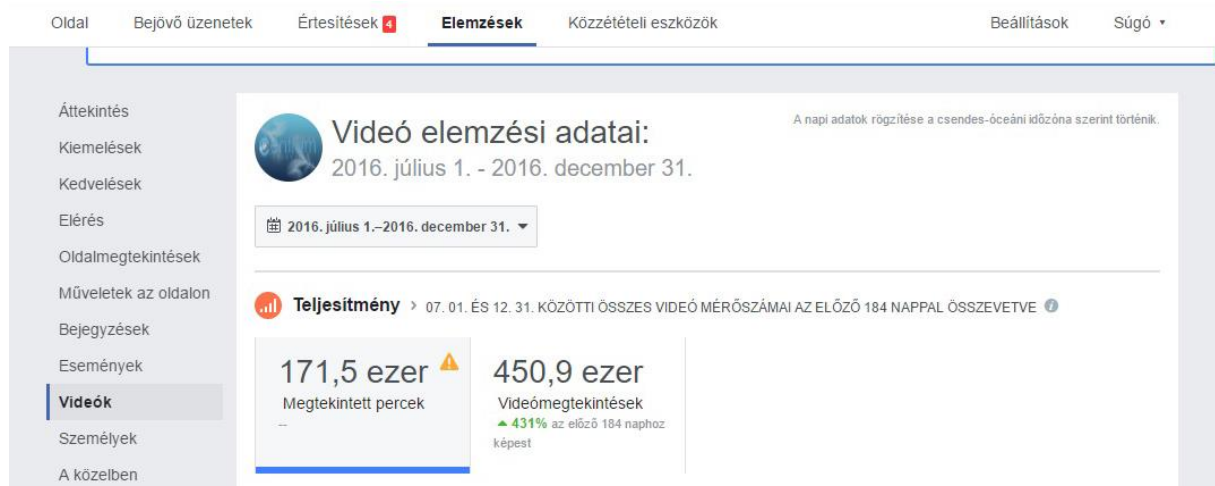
Oldal Bejövő üzenetek Értesítések 4 Elemzések Közzétételi eszközök Beállítások Súgó ▾

Áttekintés
Kiemelések
Kedvelések
Elérés
Oldalmegtekintések
Műveletek az oldalon
Bejegyzések
Események
Videók
Személyek
A közelben

Videó elemzési adatai:
2016. július 1. - 2016. december 31.

A napi adatok rögzítése a csendes-óceáni időzóna szerint történik.

2016. július 1.–2016. december 31. ▾

Teljesítmény > 07. 01. ÉS 12. 31. KÖZÖTTI ÖSSZES VIDEÓ MÉRŐSZÁMAI AZ ELŐZŐ 184 NAPPAL ÖSSZEVETVE

171,5 ezer
Megtekintett percek
--

450,9 ezer
Videómegtekintések
▲ 431% az előző 184 naphoz képest